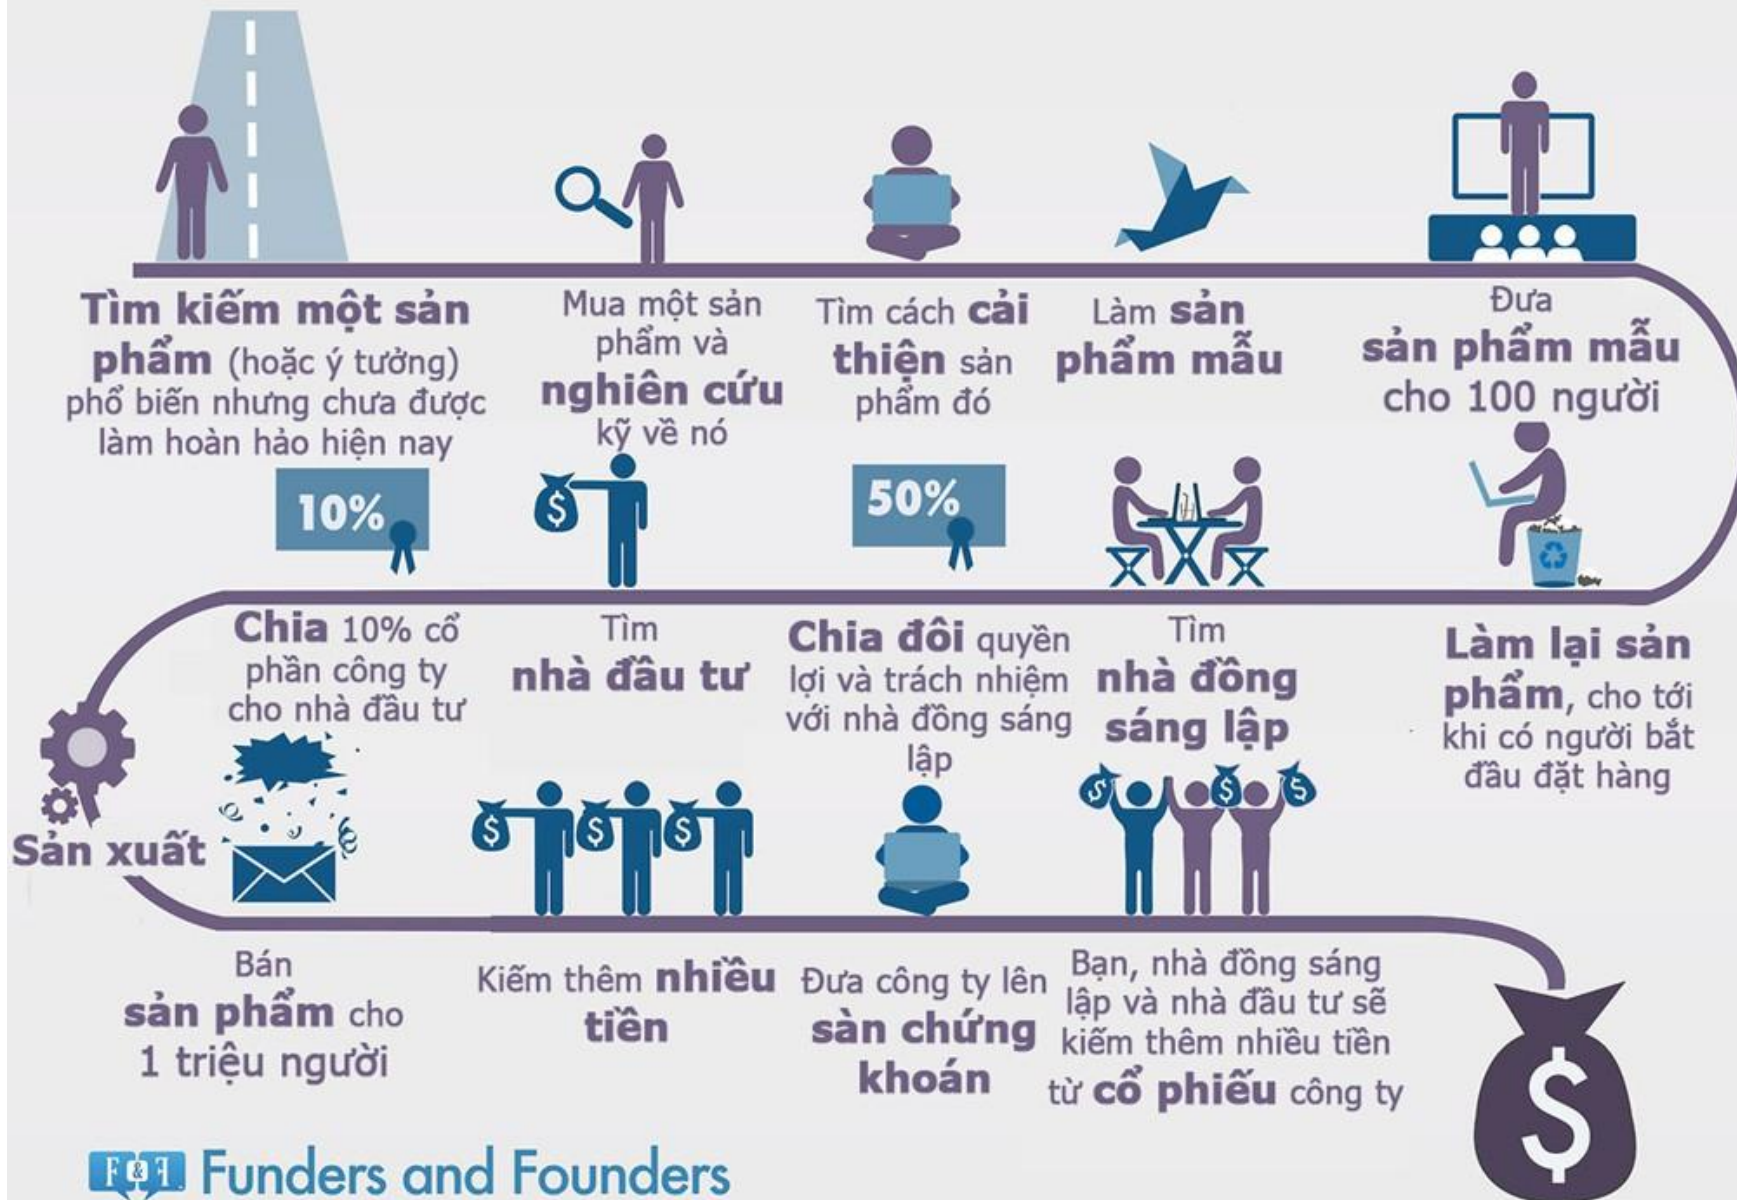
Tìm kiếm một sản phẩm (hoặc ý tưởng) phổ biến nhưng chưa được làm hoàn hảo hiện nay

Mua một sản phẩm và nghiên cứu kỹ về nó

Tìm cách cải thiện sản phẩm đó

Làm sản phẩm mẫu

Đưa sản phẩm mẫu cho 100 người

10%

$

50%

Chia 10% cổ phần công ty cho nhà đầu tư

Tìm nhà đầu tư

Chia đôi quyền lợi và trách nhiệm với nhà đồng sáng lập

Tìm nhà đồng sáng lập

Làm lại sản phẩm, cho tới khi có người bắt đầu đặt hàng

Sản xuất

$ $ $

$ $ $ $

Bán sản phẩm cho 1 triệu người

Kiếm thêm nhiều tiền

Đưa công ty lên sàn chứng khoán

Bạn, nhà đồng sáng lập và nhà đầu tư sẽ kiếm thêm nhiều tiền từ cổ phiếu công ty

$

F&F Funders and Founders